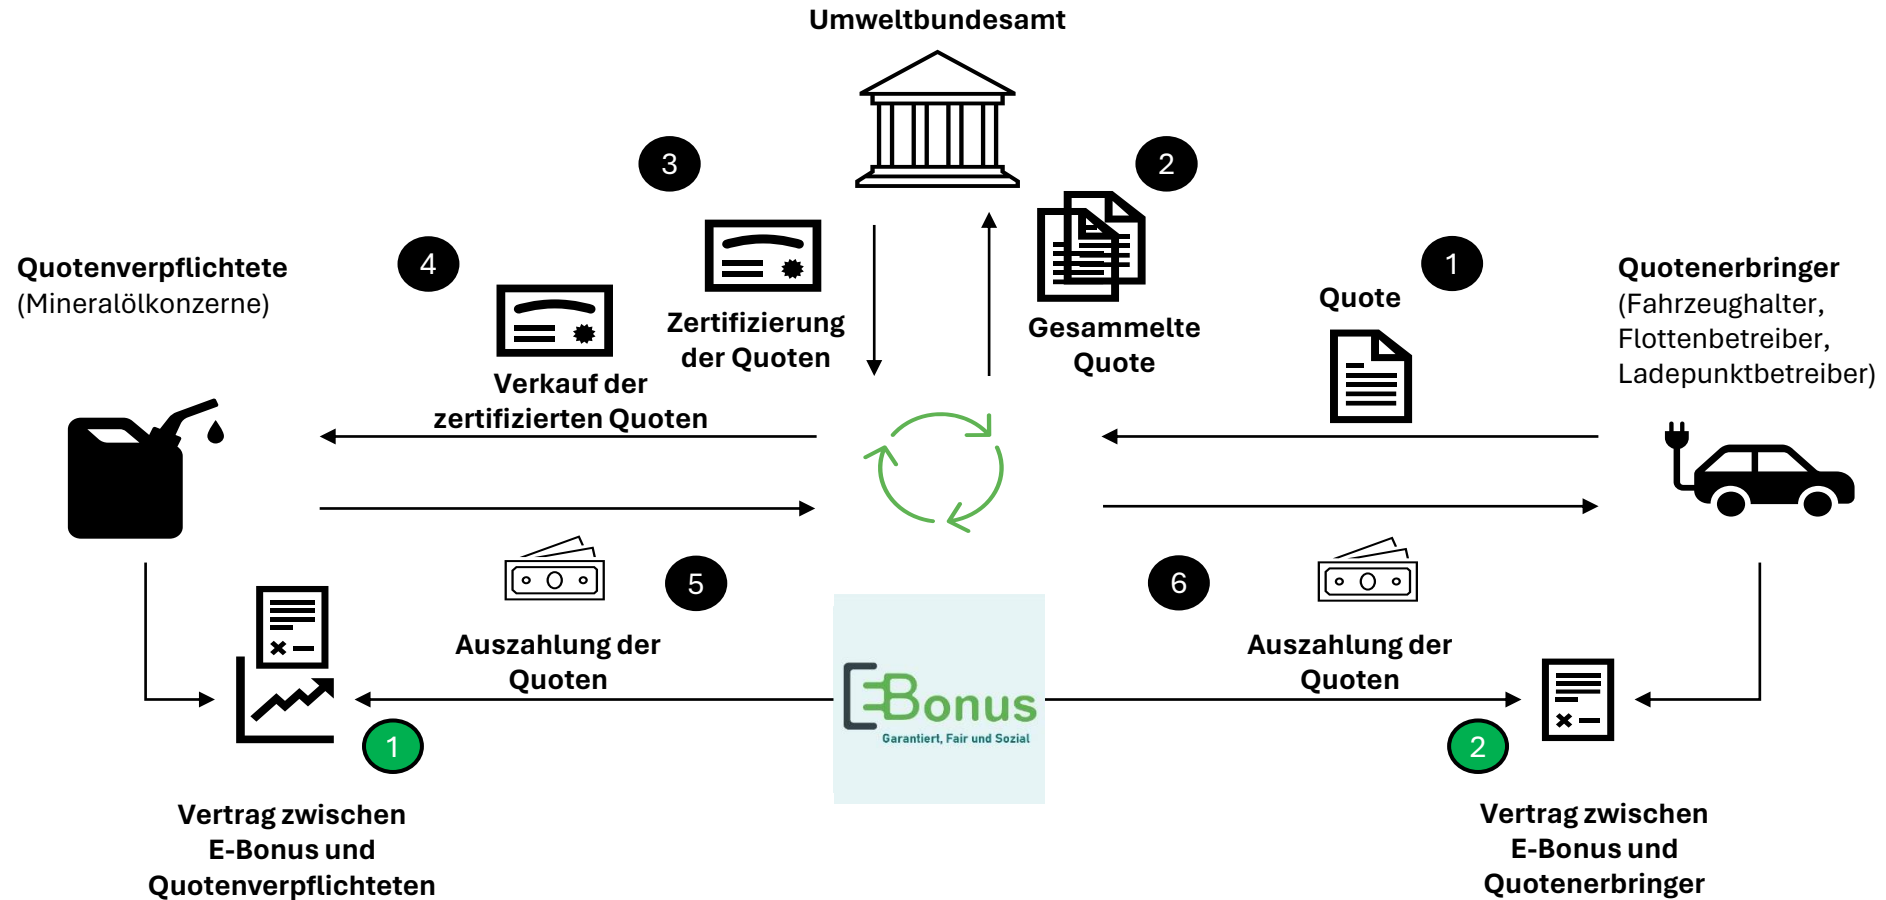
Umweltbundesamt

3

2

4

1

Quotenverpflichtete
(Mineralölkonzerne)

Zertifizierung der Quoten

Gesammelte Quote

Quote

Quotenerbringer
(Fahrzeughalter, Flottenbetreiber, Ladepunktbetreiber)

Verkauf der zertifizierten Quoten

5

6

Auszahlung der Quoten

Auszahlung der Quoten

EBonus
Garantiert, Fair und Sozial

1

2

Vertrag zwischen E-Bonus und Quotenverpflichteten

Vertrag zwischen E-Bonus und Quotenerbringer